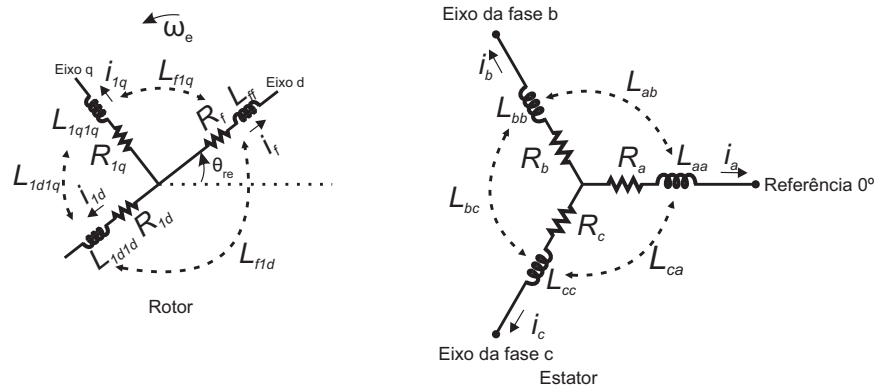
$\omega_e$

Eixo q

$i_{1q}$

$L_{f1q}$

$L_{ff}$

Eixo d

$L_{1q1q}$

$R_{1q}$

$R_f$

$i_f$

$L_{1d1q}$

$\theta_{re}$

$i_{1d}$

$R_{1d}$

$L_{1d1d}$

$L_{f1d}$

Rotor

Eixo da fase b

$i_b$

$L_{ab}$

$L_{bb}$

$R_b$

$R_a$

$L_{aa}$

$i_a$

Referência 0º

$L_{bc}$

$R_c$

$L_{cc}$

$L_{ca}$

$i_c$

Eixo da fase c

Estator